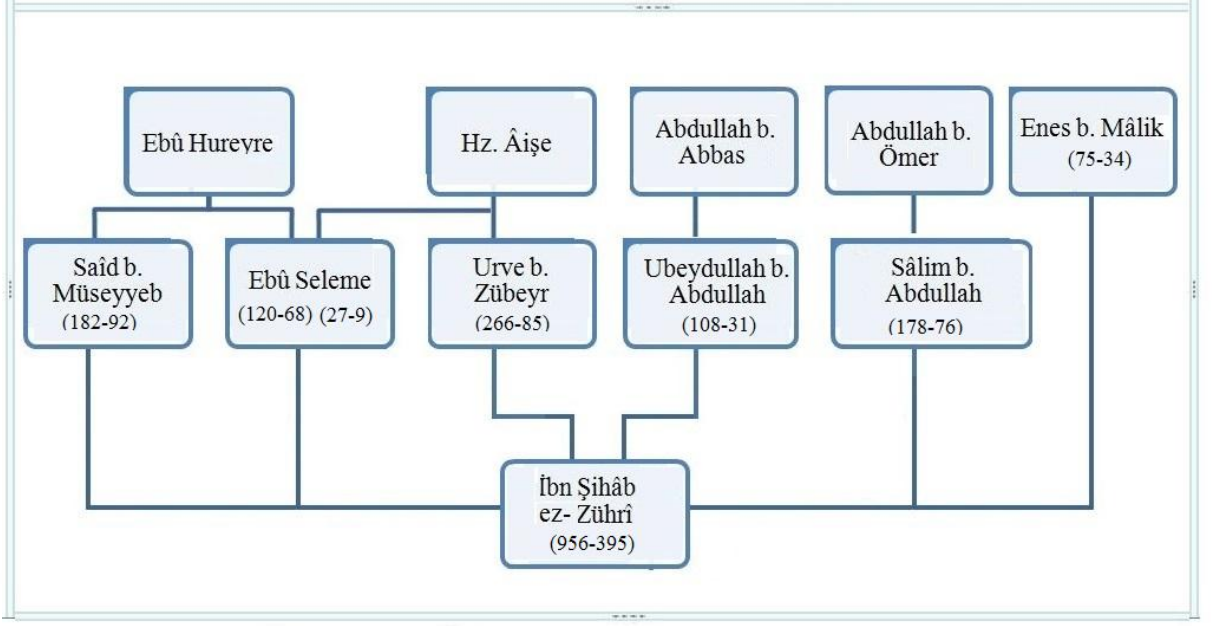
Ebû Hureyre

Hz. Âişe

Abdullah b. Abbas

Abdullah b. Ömer

Enes b. Mâlik (75-34)

Saîd b. Müseyyeb (182-92)

Ebû Seleme (120-68) (27-9)

Urve b. Zübeyr (266-85)

Ubeydullah b. Abdullah (108-31)

Sâlim b. Abdullah (178-76)

İbn Şihâb ez- Zührî (956-395)